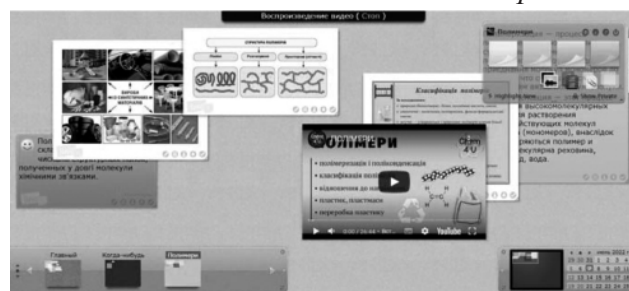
Воспроизведение видео ( Стоп )

Полімери

Класифікація полімерів

Пол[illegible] скла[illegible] час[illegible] полученных у довгі молекули хімічними зв'язками.

высокомолекулярных растворения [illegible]ствующих молекул (мономеров), внаслідок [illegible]ряються полімер и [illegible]екулярна реховина, вода.

ПОЛІМЕРИ

• полімеризація і поліконденсація
• класифікація полі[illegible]
• відношення до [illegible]
• пластики, пластмаси
• переробка пластику

0:00 / 24:44

YouTube

Главный

Когда-нибудь

Полимеры